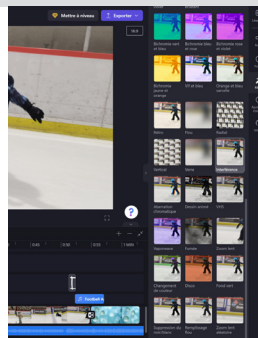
Mettre à niveau
Exporter
16:9
Bichromie vert et bleu
Bichromie bleu et rose
Bichromie rouge et bleu
Bichromie jaune et orange
VIT et bleu
Orange et bleu sarcelle
Rétro
Flou
Pixellisé
Vertical
Grey
Interférence
Aberration chromatique
Zoom arrière
VHS
Saturation
Fumée
Zoom avant
Changement de couleur
Disco
Fond vert
Suppression du vert
Remplissage flou
Zoom lent
?
0:40
0:50
1:00
Football A